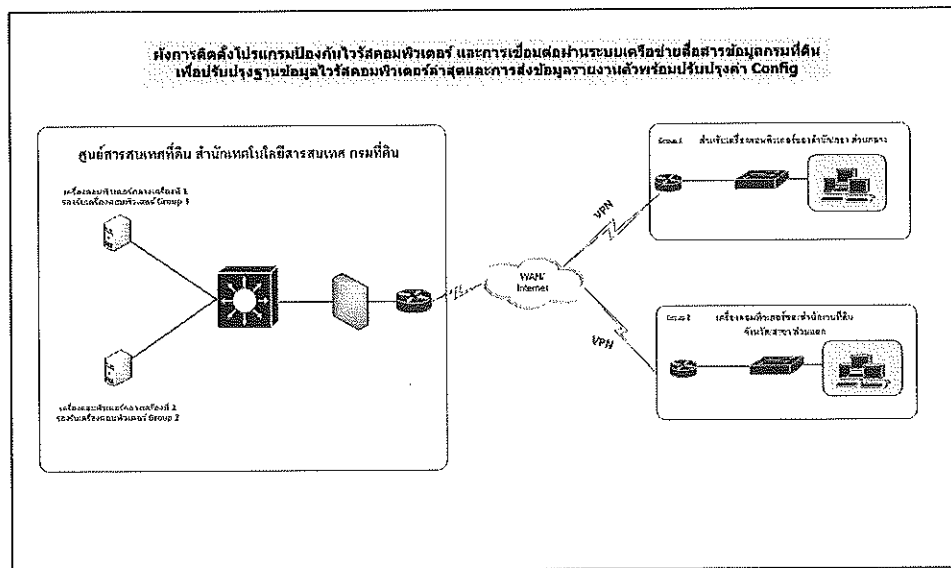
ผังการติดตั้งโปรแกรมป้องกันไวรัสคอมพิวเตอร์ และการเชื่อมต่อผ่านระบบเครือข่ายสื่อสารข้อมูลกรมที่ดิน เพื่อปรับปรุงฐานข้อมูลไวรัสคอมพิวเตอร์ล่าสุดและการส่งข้อมูลรายงานตัวพร้อมปรับปรุงค่า Config

ศูนย์สารสนเทศที่ดิน สำนักเทคโนโลยีสารสนเทศ กรมที่ดิน

เครื่องคอมพิวเตอร์แม่ข่ายเครื่องที่ 1 รองรับเครื่องคอมพิวเตอร์ Group 1

เครื่องคอมพิวเตอร์แม่ข่ายเครื่องที่ 2 รองรับเครื่องคอมพิวเตอร์ Group 2

WAN/ Internet

VPN

VPN

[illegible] สำหรับเครื่องคอมพิวเตอร์ของสำนัก/กอง ส่วนกลาง

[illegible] เครื่องคอมพิวเตอร์ของสำนักงานที่ดิน จังหวัด/สาขา ส่วนแยก